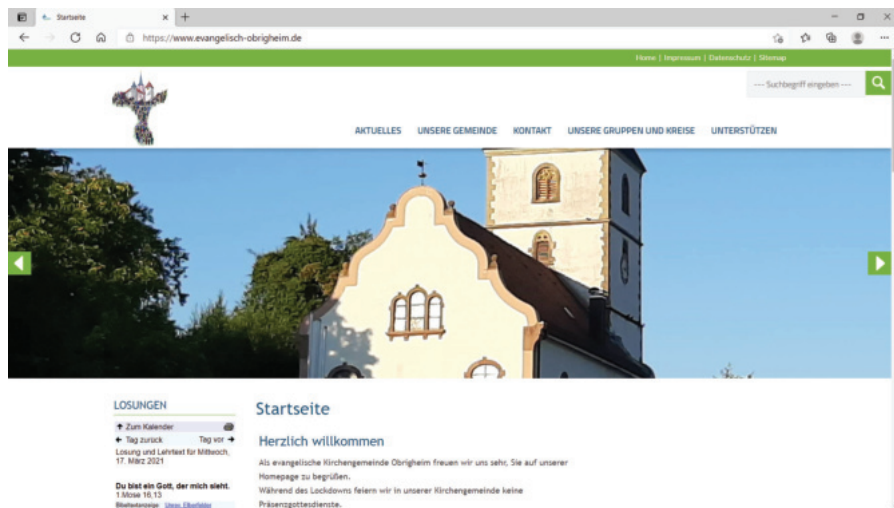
Startseite × +

https://www.evangelisch-obrigheim.de

Home | Impressum | Datenschutz | Sitemap

--- Suchbegriff eingeben ---

AKTUELLES UNSERE GEMEINDE KONTAKT UNSERE GRUPPEN UND KREISE UNTERSTÜTZEN

LOSUNGEN

↑ Zum Kalender

← Tag zurück Tag vor →

Losung und Lehrtext für Mittwoch, 17. März 2021

Du bist ein Gott, der mich sieht.
1.Mose 16,13
Bibeltextanzeige: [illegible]

Startseite

Herzlich willkommen

Als evangelische Kirchengemeinde Obrigheim freuen wir uns sehr, Sie auf unserer Homepage zu begrüßen.
Während des Lockdowns feiern wir in unserer Kirchengemeinde keine Präsenzgottesdienste.